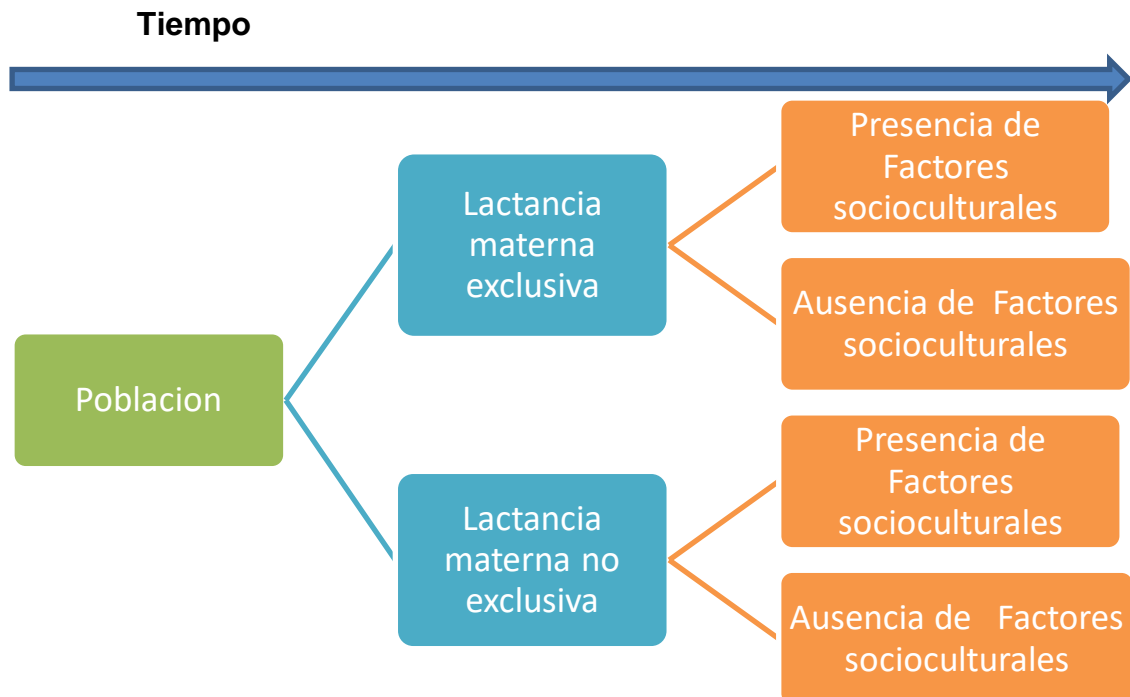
Tiempo

Poblacion

Lactancia materna exclusiva

Presencia de Factores socioculturales

Ausencia de Factores socioculturales

Lactancia materna no exclusiva

Presencia de Factores socioculturales

Ausencia de Factores socioculturales